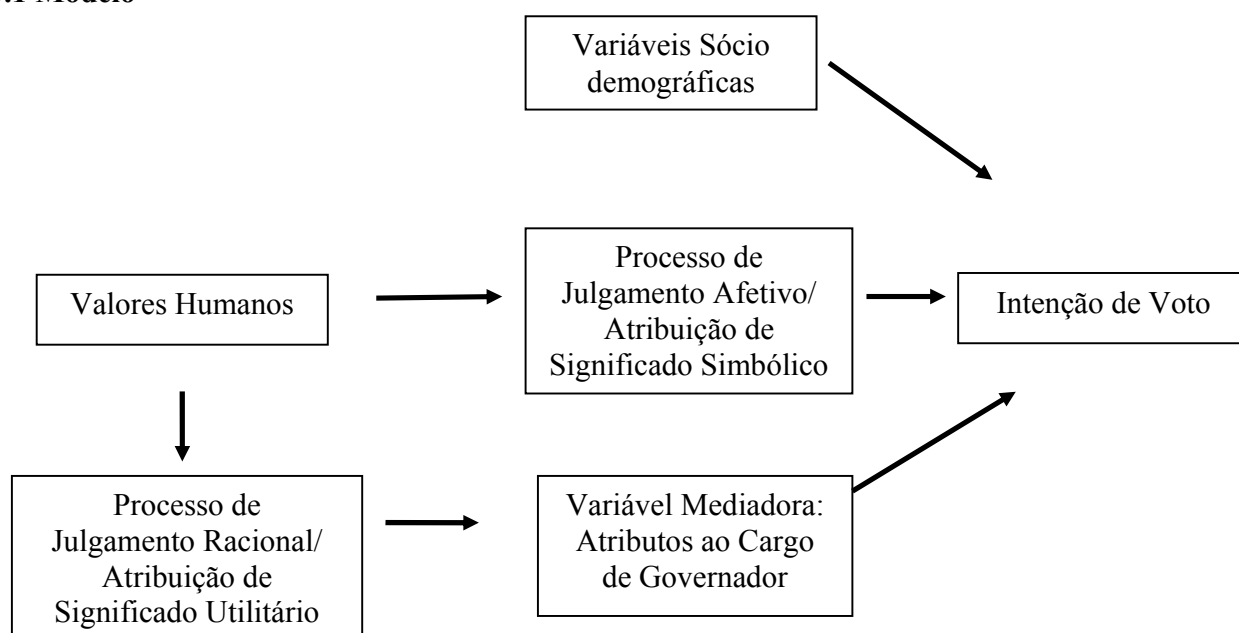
.1 Modelo

Variáveis Sócio demográficas

Valores Humanos

Processo de Julgamento Afetivo/ Atribuição de Significado Simbólico

Intenção de Voto

Processo de Julgamento Racional/ Atribuição de Significado Utilitário

Variável Mediadora: Atributos ao Cargo de Governador